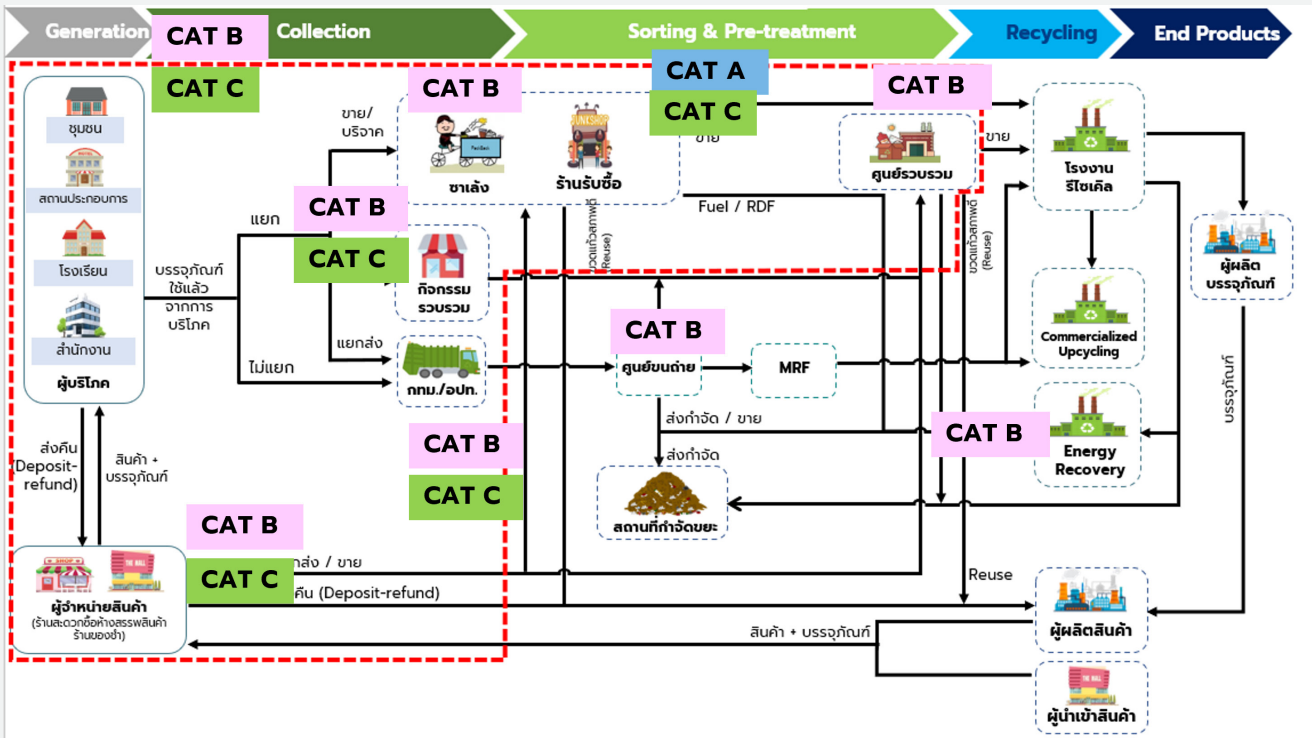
Generation
Collection
Sorting & Pre-treatment
Recycling
End Products

CAT B
CAT C
CAT B
CAT A
CAT C
CAT B

ชุมชน
สถานประกอบการ
โรงเรียน
สำนักงาน
ผู้บริโภค

ขาย/ บริจาค
ซาเล้ง
ร้านรับซื้อ
ขาย
ศูนย์รวบรวม
ขาย
โรงงานรีไซเคิล

CAT B
CAT C
แยก
บรรจุภัณฑ์ใช้แล้วจากการบริโภค
กิจกรรมรวบรวม
ขวดแก้วสภาพดี (Reuse)
Fuel / RDF
ขวดแก้วสภาพดี (Reuse)
ผู้ผลิตบรรจุภัณฑ์

แยกส่ง
ไม่แยก
กทม./อปท.
CAT B
ศูนย์ขนถ่าย
MRF
Commercialized Upcycling
บรรจุภัณฑ์

ส่งกำจัด / ขาย
CAT B
Energy Recovery
CAT B
CAT C
ส่งกำจัด
สถานที่กำจัดขยะ

ส่งคืน (Deposit-refund)
สินค้า + บรรจุภัณฑ์

CAT B
CAT C
ส่ง / ขาย
คืน (Deposit-refund)
Reuse
ผู้จำหน่ายสินค้า (ร้านสะดวกซื้อห้างสรรพสินค้า ร้านของชำ)
ผู้ผลิตสินค้า
สินค้า + บรรจุภัณฑ์
ผู้นำเข้าสินค้า